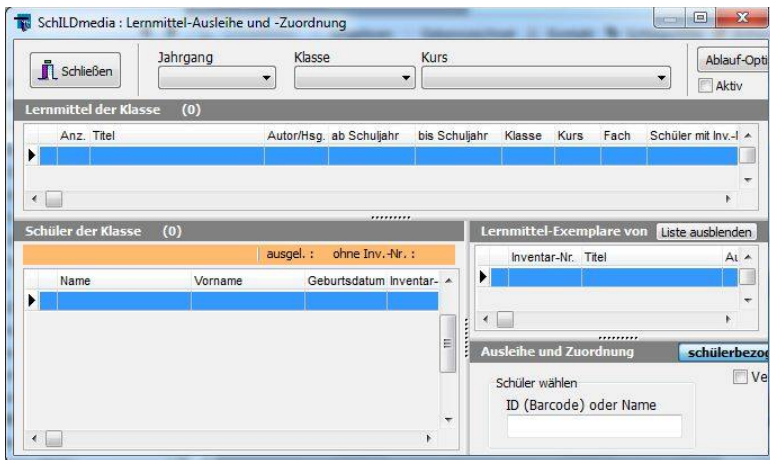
SchILDmedia : Lernmittel-Ausleihe und -Zuordnung

Schließen

Jahrgang

Klasse

Kurs

Ablauf-Opti

Aktiv

Lernmittel der Klasse (0)

| Anz. | Titel | Autor/Hsg. | ab Schuljahr | bis Schuljahr | Klasse | Kurs | Fach | Schüler mit Inv.-I |
|---|---|---|---|---|---|---|---|---|
| | | | | | | | | |

Schüler der Klasse (0)

ausgel. : ohne Inv.-Nr. :

| Name | Vorname | Geburtsdatum | Inventar- |
|---|---|---|---|
| | | | |

Lernmittel-Exemplare von Liste ausblenden

| Inventar-Nr. | Titel | Au |
|---|---|---|
| | | |

Ausleihe und Zuordnung schülerbezo

Ve

Schüler wählen

ID (Barcode) oder Name